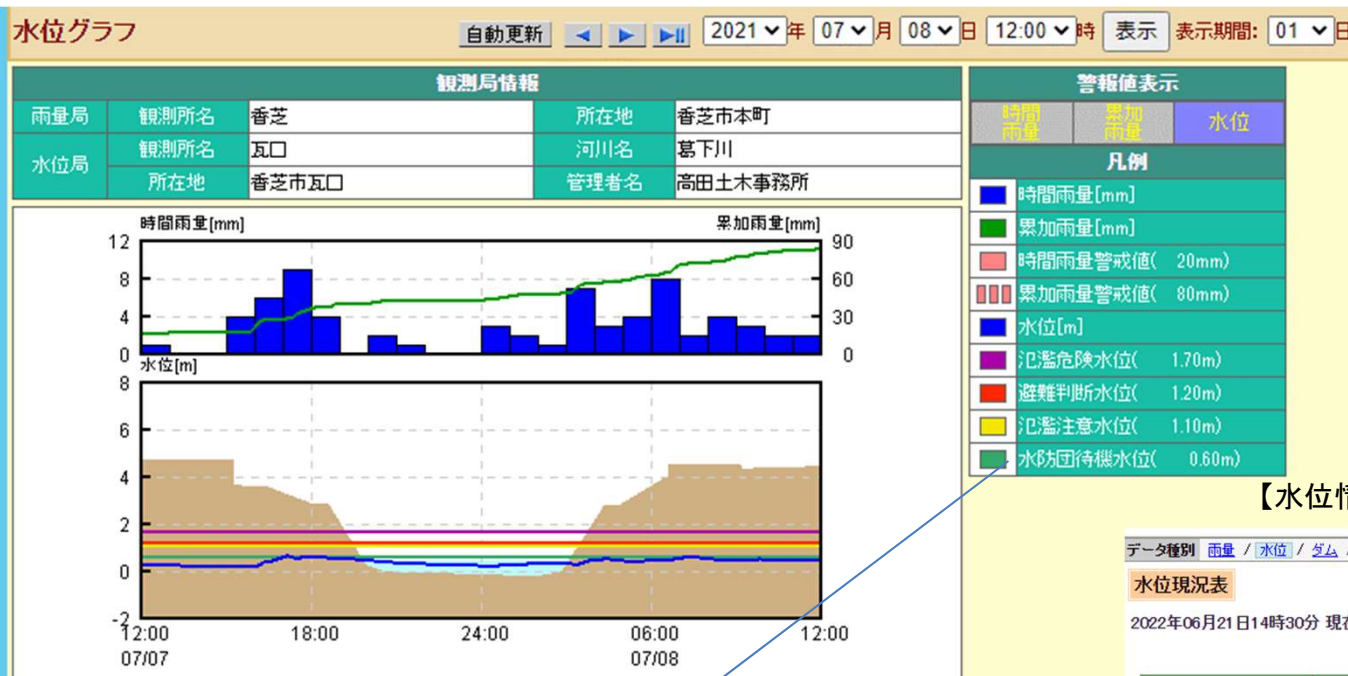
水位グラフ

自動更新 ◄ ► ►|| 2021 年 07 月 08 日 12:00 時 表示 表示期間: 01 日

観測局情報

| 雨量局 | 観測所名 | 香芝 | 所在地 | 香芝市本町 |
|---|---|---|---|---|
| 水位局 | 観測所名 | 瓦口 | 河川名 | 葛下川 |
| | 所在地 | 香芝市瓦口 | 管理者名 | 高田土木事務所 |

警報値表示

時間雨量 累加雨量 水位

凡例

時間雨量[mm]
累加雨量[mm]
時間雨量警戒値( 20mm)
累加雨量警戒値( 80mm)
水位[m]
氾濫危険水位( 1.70m)
避難判断水位( 1.20m)
氾濫注意水位( 1.10m)
水防団待機水位( 0.60m)

時間雨量[mm]
累加雨量[mm]
12
8
4
0
90
60
30
0
水位[m]
8
6
4
2
0
-2
12:00
07/07
18:00
24:00
06:00
07/08
12:00

【水位情

データ種別 雨量 / 水位 / ダム /

水位現況表

2022年06月21日14時30分 現在